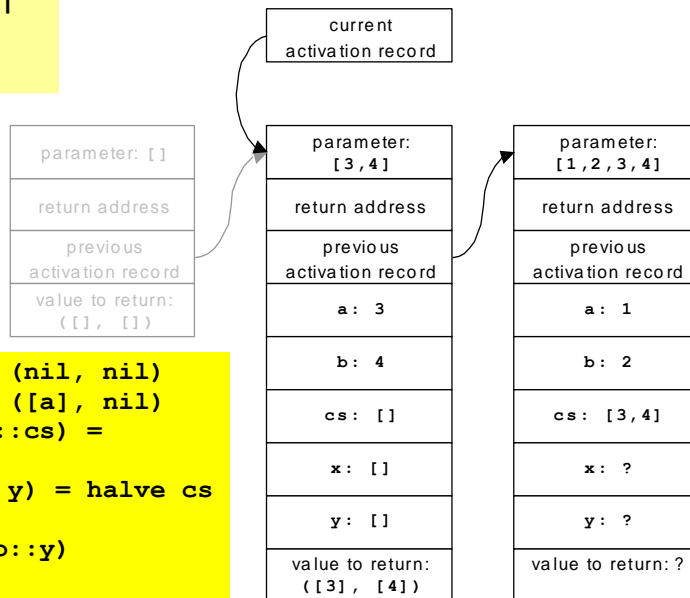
current activation record

parameter: []

return address

previous activation record

value to return: ([], [])

parameter: [3,4]

return address

previous activation record

a: 3

b: 4

cs: []

x: []

y: []

value to return: ([3], [4])

parameter: [1,2,3,4]

return address

previous activation record

a: 1

b: 2

cs: [3,4]

x: ?

y: ?

value to return: ?

(nil, nil)
([a], nil)
::cs) =
y) = halve cs
::y)